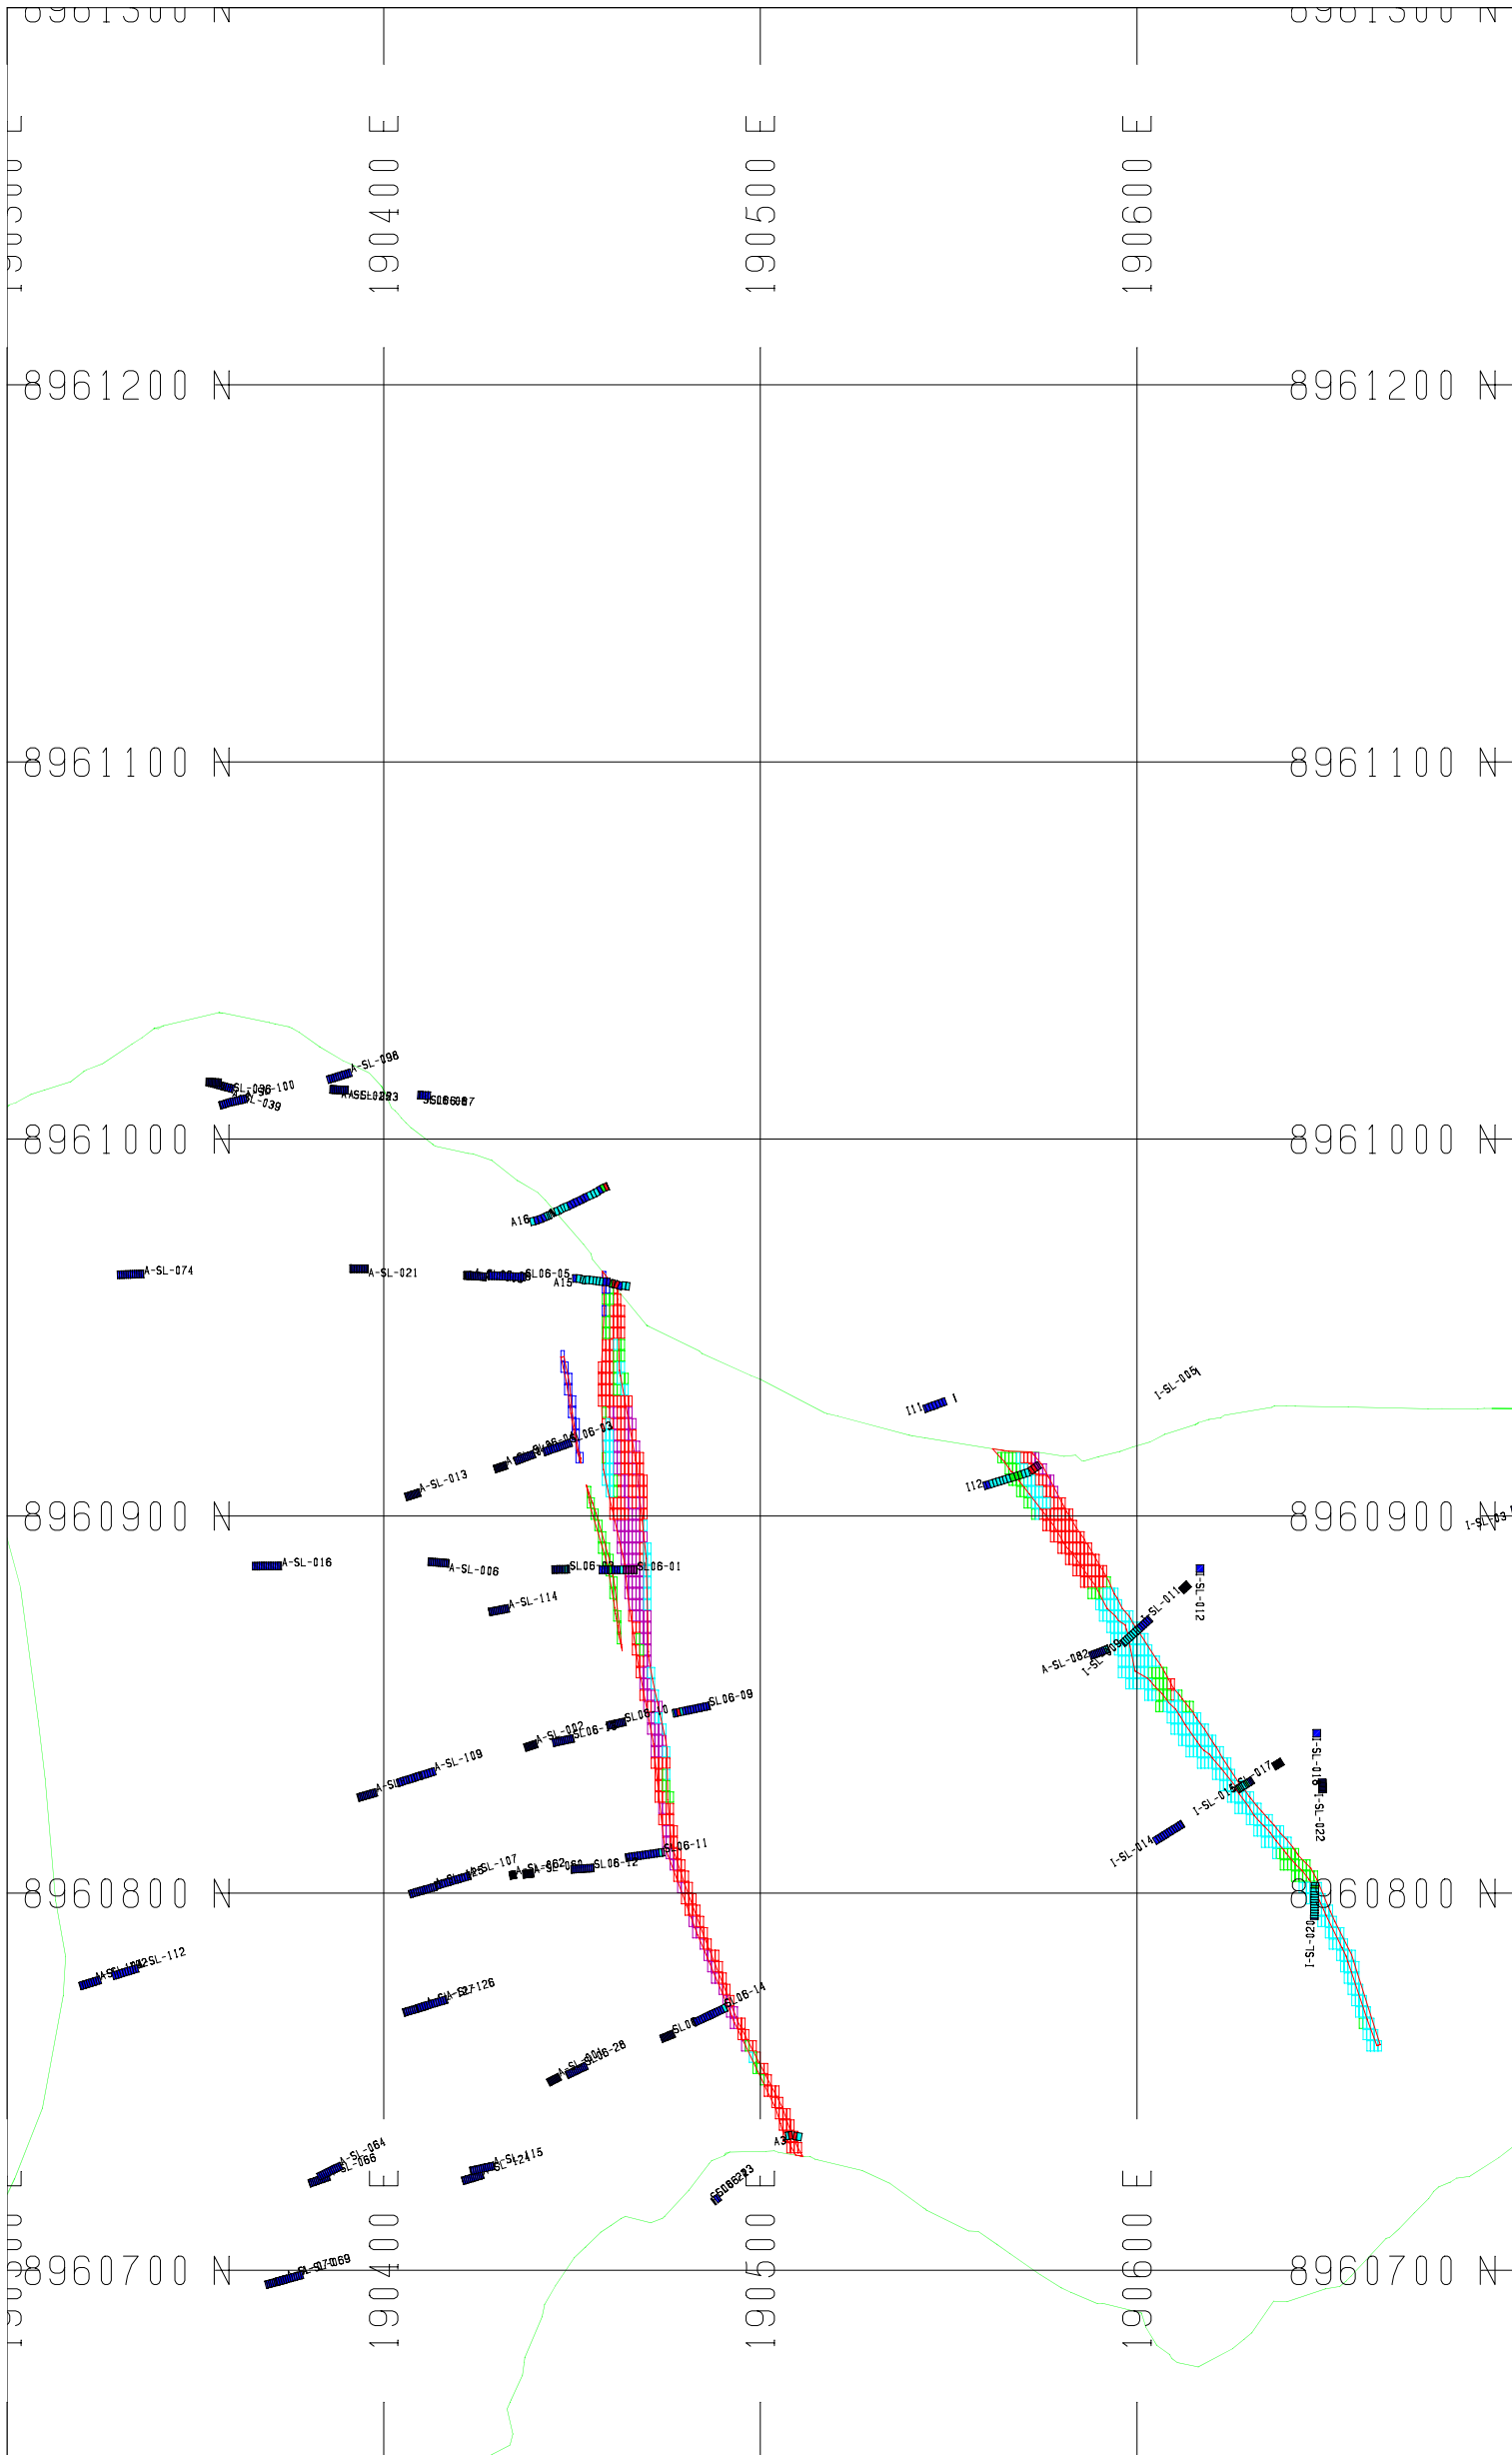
8961300 N
8961300 N
190300 E
190400 E
190500 E
190600 E
8961200 N
8961200 N
8961100 N
8961100 N
A-SL-098
SL-096-100
SL-039
A-SL-023
SL06-07
8961000 N
8961000 N
A16
A-SL-074
A-SL-021
SL06-05
A15
I11
I-SL-005
SL06-13
A-SL-013
I12
8960900 N
8960900 N
I-SL-03
A-SL-016
A-SL-006
SL06-01
A-SL-114
I-SL-011
I-SL-012
A-SL-082
SL06-09
SL06-10
A-SL-092
A-SL-109
I-SL-018
I-SL-017
I-SL-022
I-SL-014
A-SL-107
SL06-12
SL06-11
8960800 N
8960800 N
I-SL-020
A-SL-112
A-SL-126
SL06-14
SL06-28
A3
A-SL-064
SL-066
A-SL-115
SL06-23
8960700 N
8960700 N
SL-069
190300 E
190400 E
190500 E
190600 E